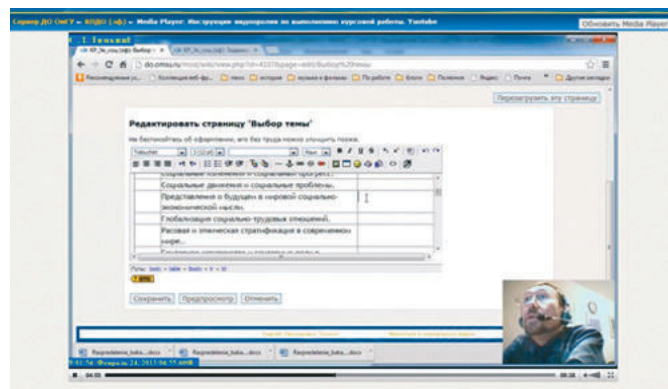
Сервер ДО ОмГУ » КбФО (эф) » Media Player: Инструкция видеоролика по выполнению курсовой работы. Youtube

Обновить Media Player

do.omsu.ru/mod/wiki/view.php?id=4337&page=edit/Выбор%20темы

Перезагрузить эту страницу

Редактировать страницу 'Выбор темы'

Не беспокойтесь об оформлении, его без труда можно улучшить позже.

Социальные движения и социальные проблемы.

Представления о будущем в мировой социально-экономической мысли.

Глобализация социально-трудовых отношений.

Расовая и этническая стратификация в современном мире.

Сохранить | Предпросмотр | Отменить

Raspredelenie_baka...docx

Raspredelenie_baka...docx

Raspredelenie_baka...docx